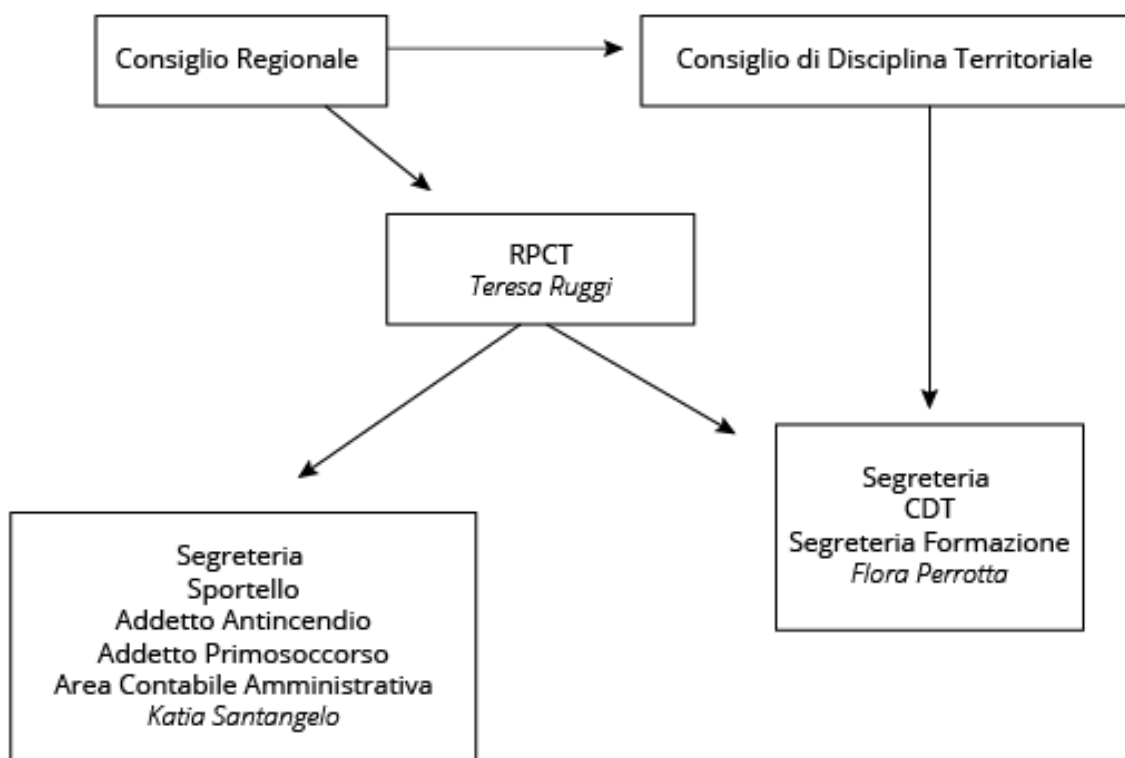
Consiglio Regionale

Consiglio di Disciplina Territoriale

RPCT
Teresa Ruggi

Segreteria
Sportello
Addetto Antincendio
Addetto Primosoccorso
Area Contabile Amministrativa
Katia Santangelo

Segreteria
CDT
Segreteria Formazione
Flora Perrotta